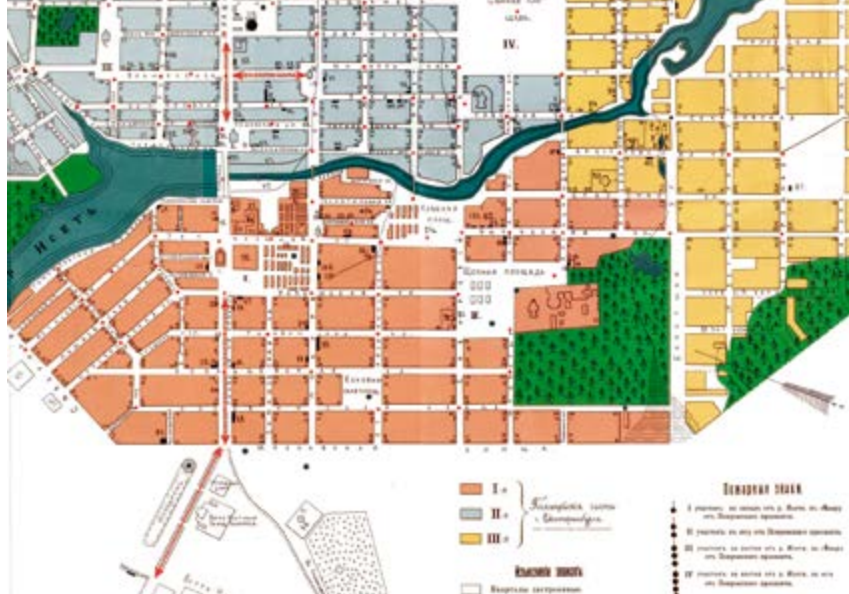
IV.

ИСЕТЬ

Щепная площадь

I-я
II-я
III-я

Полицейские части г. Екатеринбурга

Пожарные знаки.

I участок на запад от р. Исети до Мельк. от Покровского проспекта.

II участок на юг от Покровского проспекта.

III участок на восток от р. Исети до Мельк. от Покровского проспекта.

IV участок на восток от р. Исети на юг от Покровского проспекта.

Условные знаки.

Кварталы застроенные.

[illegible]